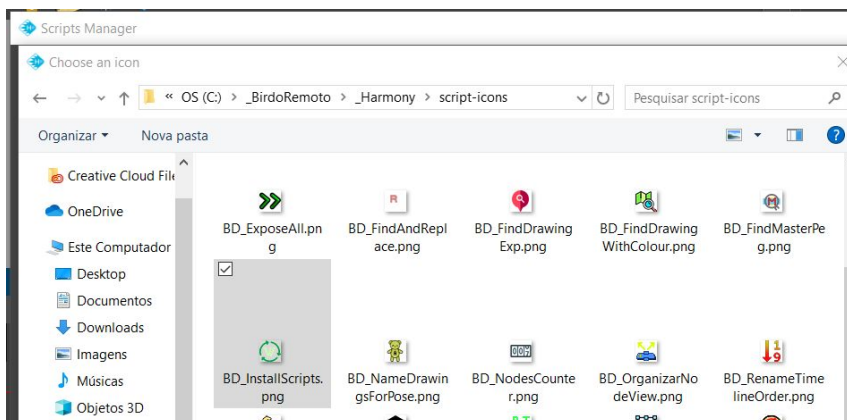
Scripts Manager

Choose an icon

« OS (C:) › _BirdoRemoto › _Harmony › script-icons

Pesquisar script-icons

Organizar ▾ Nova pasta

Creative Cloud File

OneDrive

Este Computador

Desktop

Documentos

Downloads

Imagens

Músicas

Objetos 3D

BD_ExposeAll.png

BD_FindAndReplace.png

BD_FindDrawingExp.png

BD_FindDrawingWithColour.png

BD_FindMasterPeg.png

BD_InstallScripts.png

BD_NameDrawingsForPose.png

BD_NodesCounter.png

BD_OrganizarNodeView.png

BD_RenameTimelineOrder.png